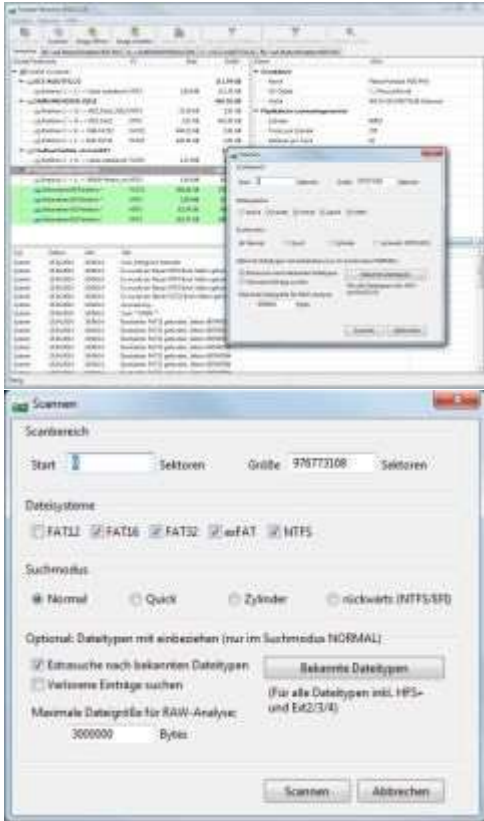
Scannen

Scanbereich

Start 2 Sektoren Größe 976773168 Sektoren

Dateisysteme

FAT12 FAT16 FAT32 exFAT NTFS

Suchmodus

Normal Quick Zylinder rückwärts (NTFS/SFI)

Optional: Dateitypen mit einbeziehen (nur im Suchmodus NORMAL)

Extrasuche nach bekannten Dateitypen

Verlorene Einträge suchen

Bekannte Dateitypen

(Für alle Dateitypen inkl. HFS+ und Ext2/3/4)

Maximale Dateigröße für RAW-Analyse:

3000000 Bytes

Scannen Abbrechen